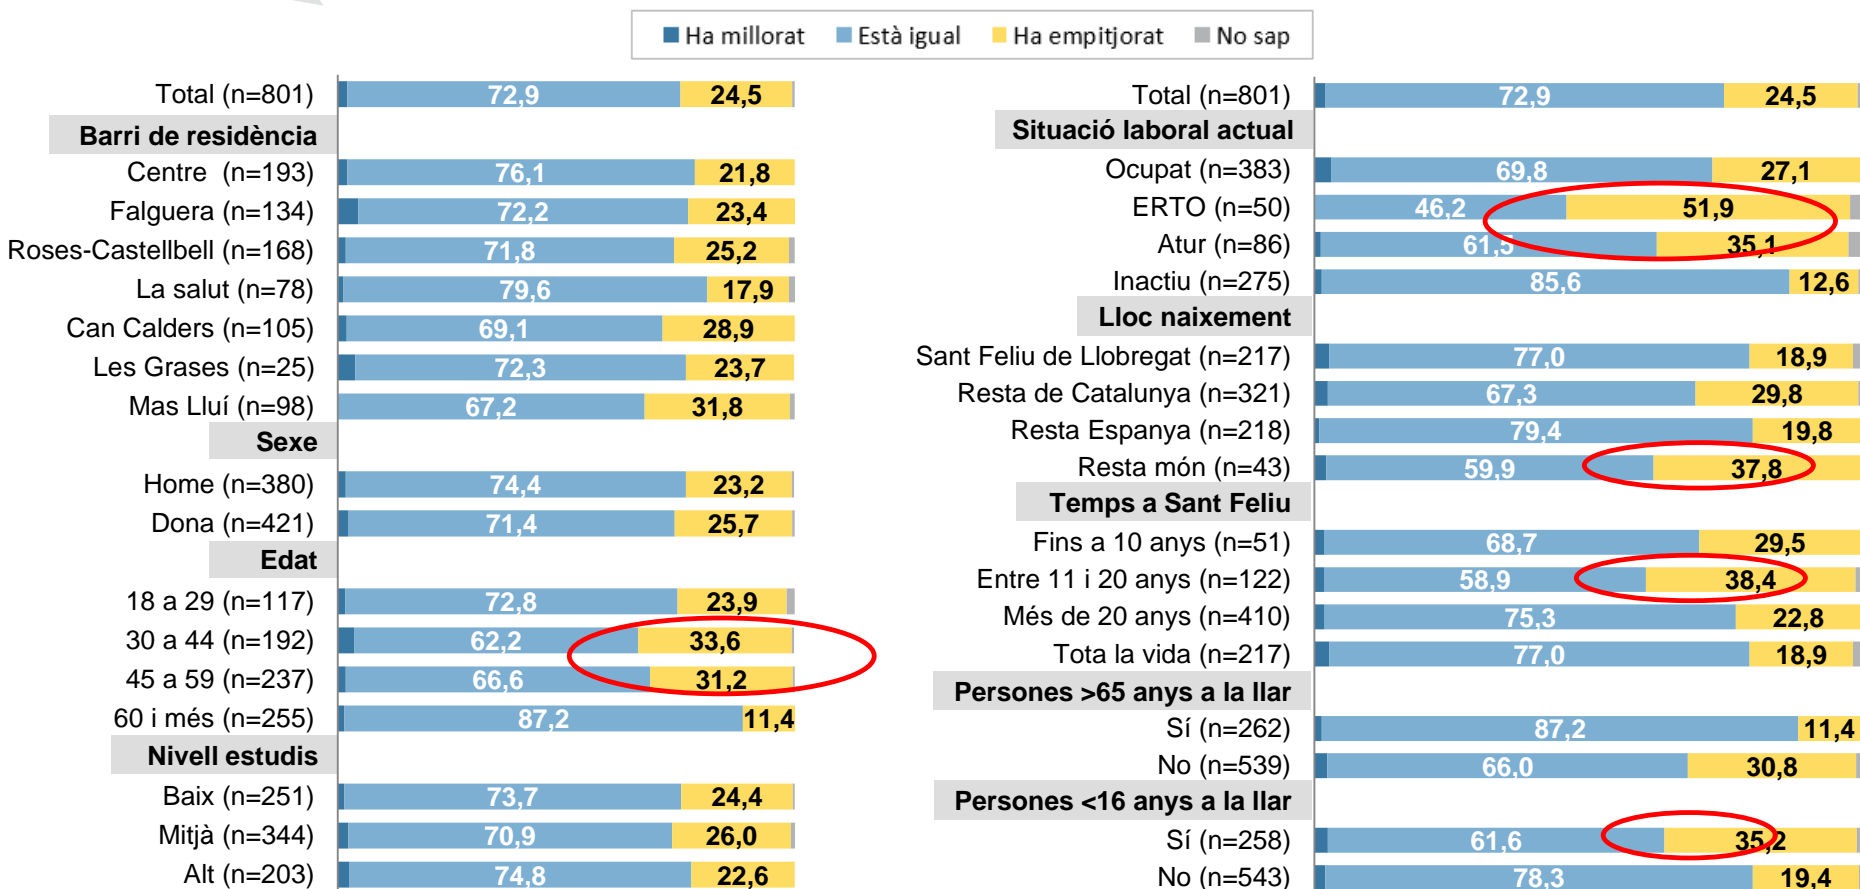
Ha millorat · Està igual · Ha empitjorat · No sap

Total (n=801) 72,9 24,5
Barri de residència
Centre (n=193) 76,1 21,8
Falguera (n=134) 72,2 23,4
Roses-Castellbell (n=168) 71,8 25,2
La salut (n=78) 79,6 17,9
Can Calders (n=105) 69,1 28,9
Les Grases (n=25) 72,3 23,7
Mas Lluí (n=98) 67,2 31,8
Sexe
Home (n=380) 74,4 23,2
Dona (n=421) 71,4 25,7
Edat
18 a 29 (n=117) 72,8 23,9
30 a 44 (n=192) 62,2 33,6
45 a 59 (n=237) 66,6 31,2
60 i més (n=255) 87,2 11,4
Nivell estudis
Baix (n=251) 73,7 24,4
Mitjà (n=344) 70,9 26,0
Alt (n=203) 74,8 22,6

Total (n=801) 72,9 24,5
Situació laboral actual
Ocupat (n=383) 69,8 27,1
ERTO (n=50) 46,2 51,9
Atur (n=86) 61,5 35,1
Inactiu (n=275) 85,6 12,6
Lloc naixement
Sant Feliu de Llobregat (n=217) 77,0 18,9
Resta de Catalunya (n=321) 67,3 29,8
Resta Espanya (n=218) 79,4 19,8
Resta món (n=43) 59,9 37,8
Temps a Sant Feliu
Fins a 10 anys (n=51) 68,7 29,5
Entre 11 i 20 anys (n=122) 58,9 38,4
Més de 20 anys (n=410) 75,3 22,8
Tota la vida (n=217) 77,0 18,9
Persones >65 anys a la llar
Sí (n=262) 87,2 11,4
No (n=539) 66,0 30,8
Persones <16 anys a la llar
Sí (n=258) 61,6 35,2
No (n=543) 78,3 19,4